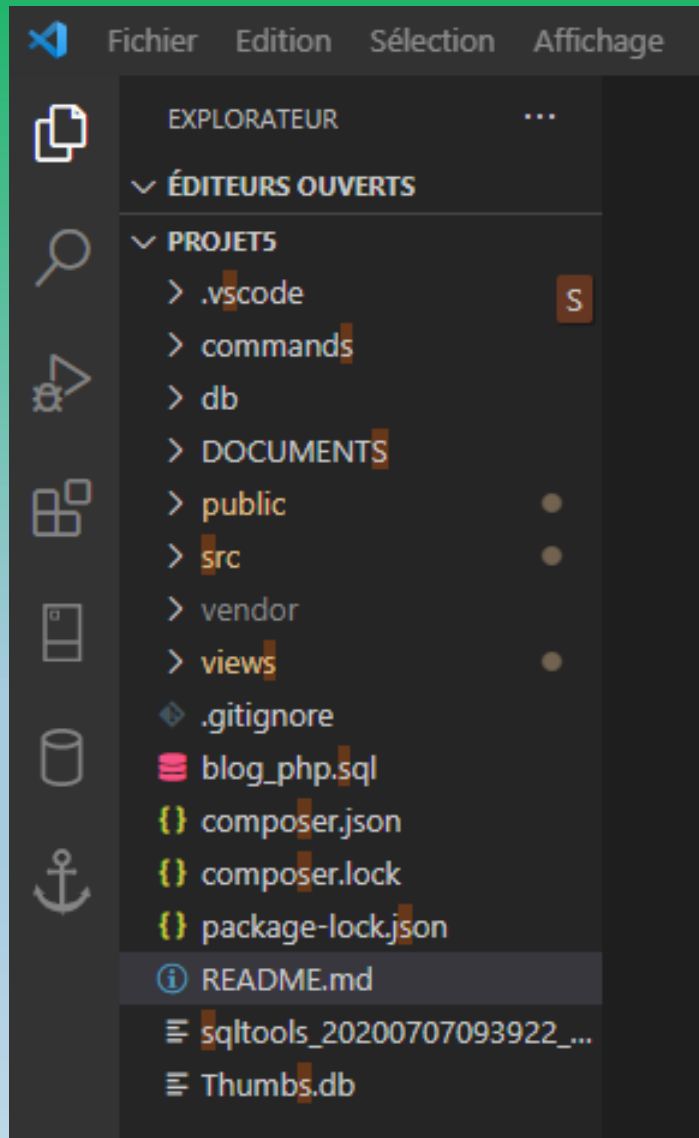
Fichier Edition Sélection Affichage

EXPLORATEUR ...

ÉDITEURS OUVERTS

PROJET5

.vscode S

commands

db

DOCUMENTS

public

src

vendor

views

.gitignore

blog_php.sql

composer.json

composer.lock

package-lock.json

README.md

sqltools_20200707093922_...

Thumbs.db